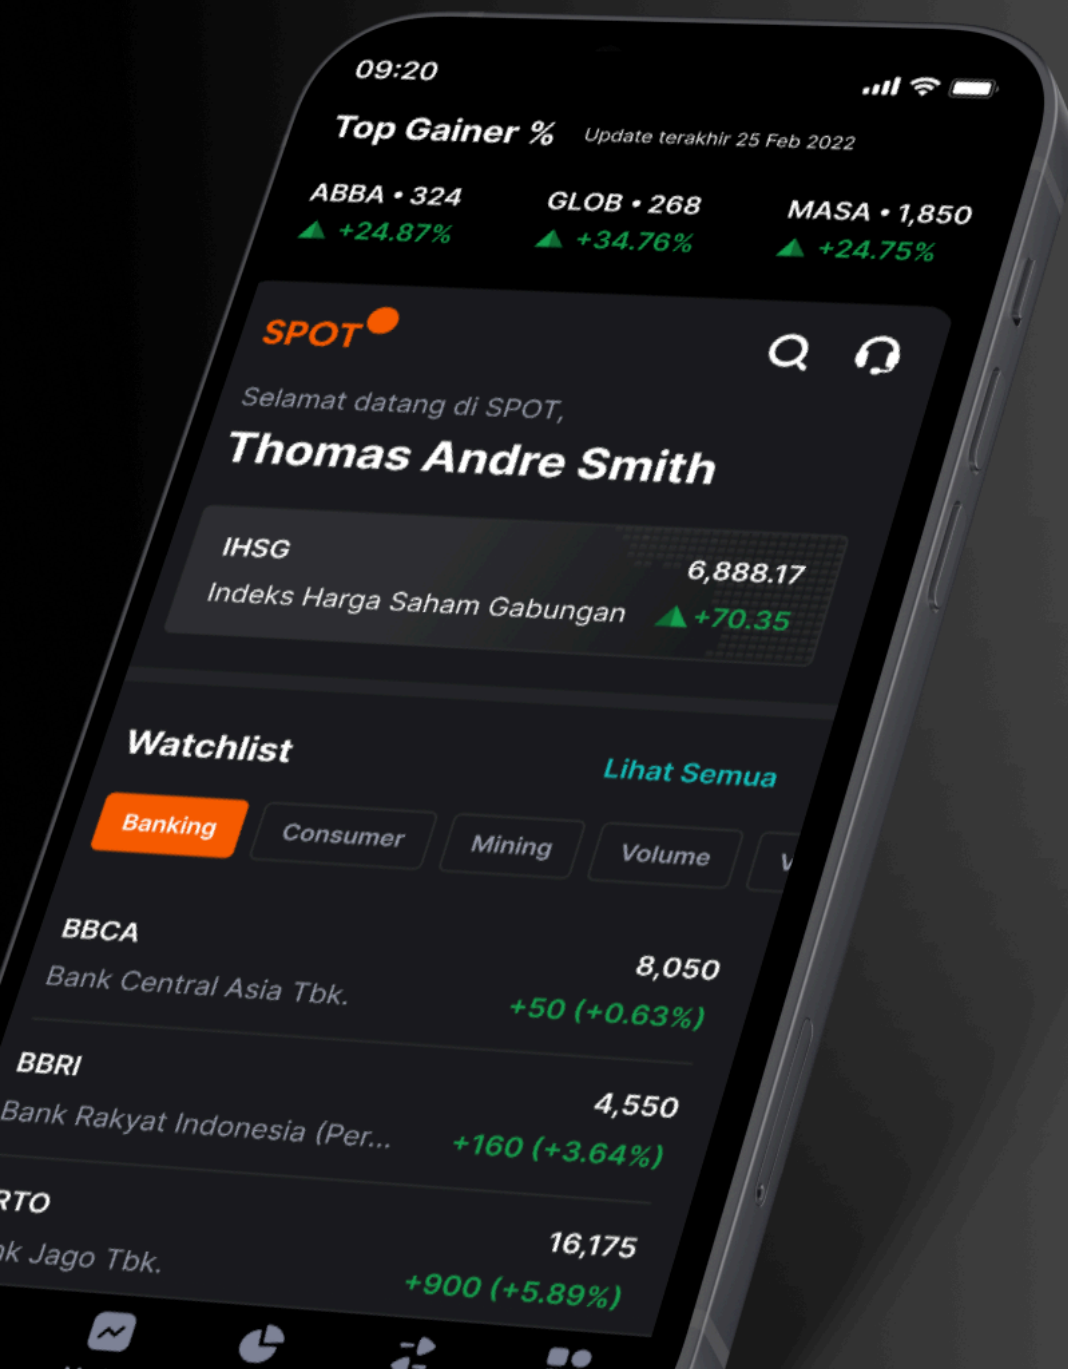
09:20

Top Gainer % Update terakhir 25 Feb 2022

ABBA • 324
+24.87%

GLOB • 268
+34.76%

MASA • 1,850
+24.75%

SPOT

Selamat datang di SPOT,
Thomas Andre Smith

IHSG
Indeks Harga Saham Gabungan
6,888.17
+70.35

Watchlist
Lihat Semua

Banking Consumer Mining Volume V

BBCA
Bank Central Asia Tbk.
8,050
+50 (+0.63%)

BBRI
Bank Rakyat Indonesia (Per...
4,550
+160 (+3.64%)

RTO
nk Jago Tbk.
16,175
+900 (+5.89%)